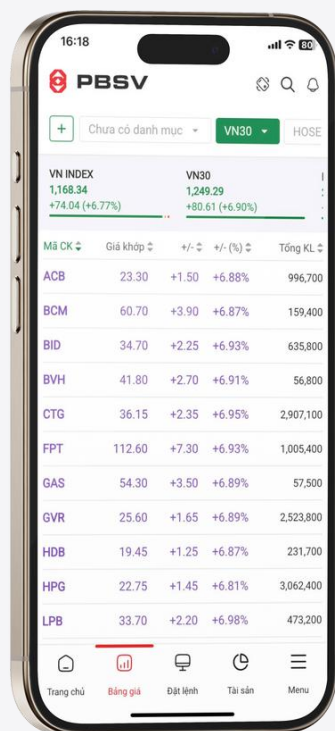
16:18

80

PBSV

+ Chưa có danh mục

VN30

HOSE

VN INDEX
1,168.34
+74.04 (+6.77%)

VN30
1,249.29
+80.61 (+6.90%)

| Mã CK | Giá khớp | +/- | +/- (%) | Tổng KL |
|---|---|---|---|---|
| ACB | 23.30 | +1.50 | +6.88% | 996,700 |
| BCM | 60.70 | +3.90 | +6.87% | 159,400 |
| BID | 34.70 | +2.25 | +6.93% | 635,800 |
| BVH | 41.80 | +2.70 | +6.91% | 56,800 |
| CTG | 36.15 | +2.35 | +6.95% | 2,907,100 |
| FPT | 112.60 | +7.30 | +6.93% | 1,005,400 |
| GAS | 54.30 | +3.50 | +6.89% | 57,500 |
| GVR | 25.60 | +1.65 | +6.89% | 2,523,800 |
| HDB | 19.45 | +1.25 | +6.87% | 231,700 |
| HPG | 22.75 | +1.45 | +6.81% | 3,062,400 |
| LPB | 33.70 | +2.20 | +6.98% | 473,200 |

Trang chủ
Bảng giá
Đặt lệnh
Tài sản
Menu